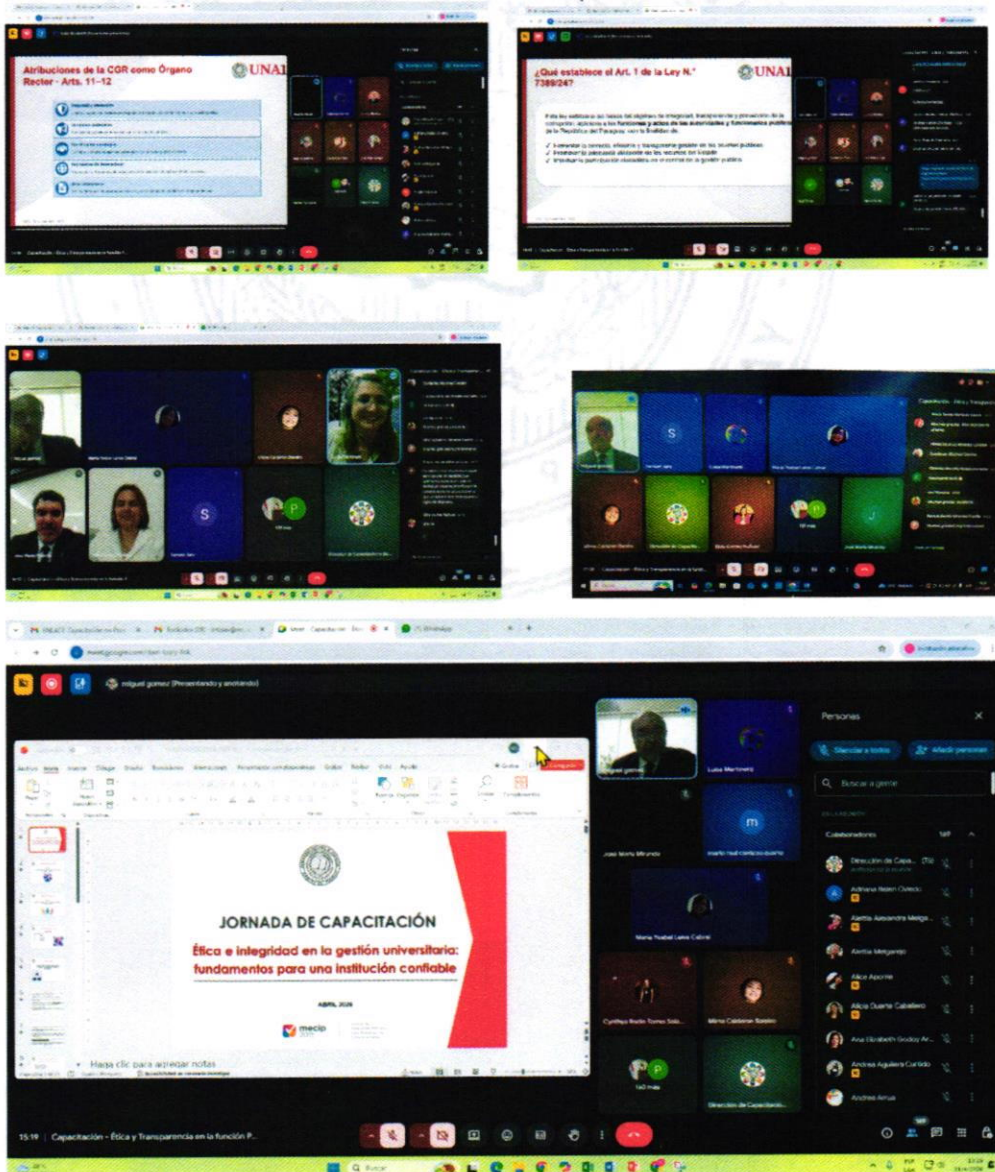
Atribuciones de la CGR como Órgano Rector - Arts. 11-12

UNA

¿Qué establece el Art. 1 de la Ley N.° 7389/24?

UNA

Capacitación - Ética y Transparencia en la función P...

miguel gomez (Presentando y anotando)

Haga clic para agregar notas

JORNADA DE CAPACITACIÓN

Ética e integridad en la gestión universitaria: fundamentos para una institución confiable

ABRIL 2026

mecip

Personas

Silenciar a todos

Añadir personas

Buscar a gente

Colaboradores

Dirección de Capa...

Adriana Belen Oviedo

Aletta Alexandra Melga...

Aletta Melgarejo

Alice Aponte

Alicia Duarte Caballero

Ana Elizabeth Godoy Ar...

Andrea Aguilera Carrido

Andrea Arrua

miguel gomez

Luba Martinez

Jose Maria Miranda

martin raul cantero duarte

Maria Ysabel Leiva Cabral

Cynthya Rocio Torres Sola...

Mirna Calderon Sosa

toO mas

Dirección de Capacitación

15:19 | Capacitación - Ética y Transparencia en la función P...

Buscar